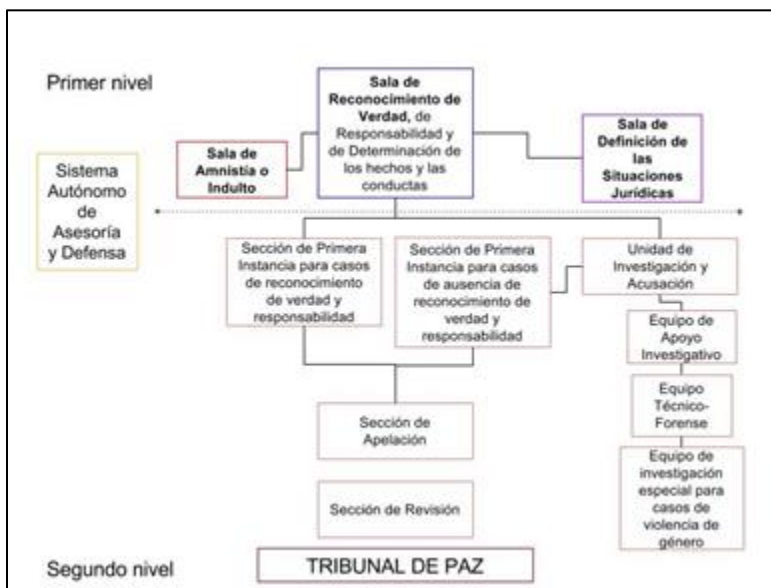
Primer nivel

Sala de Reconocimiento de Verdad, de Responsabilidad y de Determinación de los hechos y las conductas

Sala de Amnistía o Indulto

Sala de Definición de las Situaciones Jurídicas

Sistema Autónomo de Asesoría y Defensa

Sección de Primera Instancia para casos de reconocimiento de verdad y responsabilidad

Sección de Primera Instancia para casos de ausencia de reconocimiento de verdad y responsabilidad

Unidad de Investigación y Acusación

Equipo de Apoyo Investigativo

Equipo Técnico-Forense

Equipo de investigación especial para casos de violencia de género

Sección de Apelación

Sección de Revisión

Segundo nivel

TRIBUNAL DE PAZ